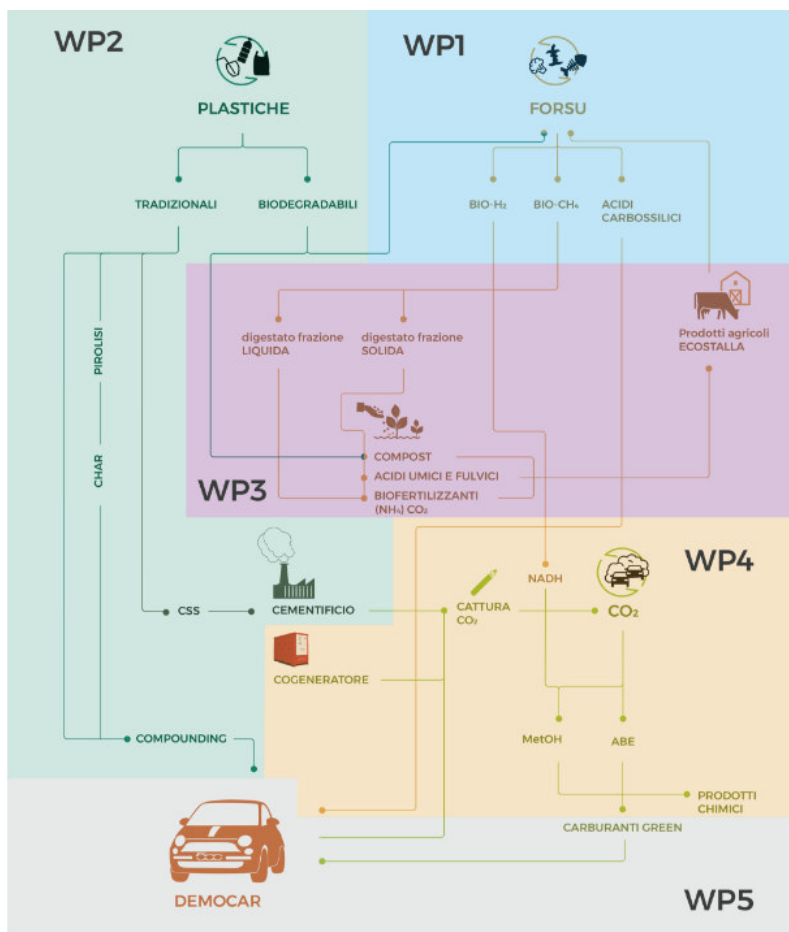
WP2

PLASTICHE

TRADIZIONALI

BIODEGRADABILI

WP1

FORSU

BIO-$H_2$

BIO-$CH_4$

ACIDI CARBOSSILICI

PIROLISI

CHAR

digestato frazione LIQUIDA

digestato frazione SOLIDA

Prodotti agricoli ECOSTALLA

WP3

COMPOST

ACIDI UMICI E FULVICI

BIOFERTILIZZANTI $(NH_4) CO_3$

WP4

CSS

CEMENTIFICIO

CATTURA $CO_2$

NADH

$CO_2$

COGENERATORE

COMPOUNDING

MetOH

ABE

PRODOTTI CHIMICI

CARBURANTI GREEN

DEMOCAR

WP5